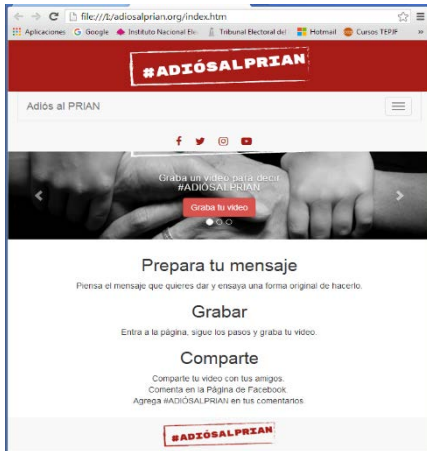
file:///L:/adiosalprian.org/index.htm

Aplicaciones G Google Instituto Nacional Ele Tribunal Electoral del Hotmail Cursos TEPJF »

#ADIÓSALPRIAN

Adiós al PRIAN

Graba un video para decir #ADIÓSALPRIAN

Graba tu video

Prepara tu mensaje

Piensa el mensaje que quieres dar y ensaya una forma original de hacerlo.

Grabar

Entra a la página, sigue los pasos y graba tu video.

Comparte

Comparte tu video con tus amigos.
Comenta en la Página de Facebook
Agrega #ADIÓSALPRIAN en tus comentarios

#ADIÓSALPRIAN